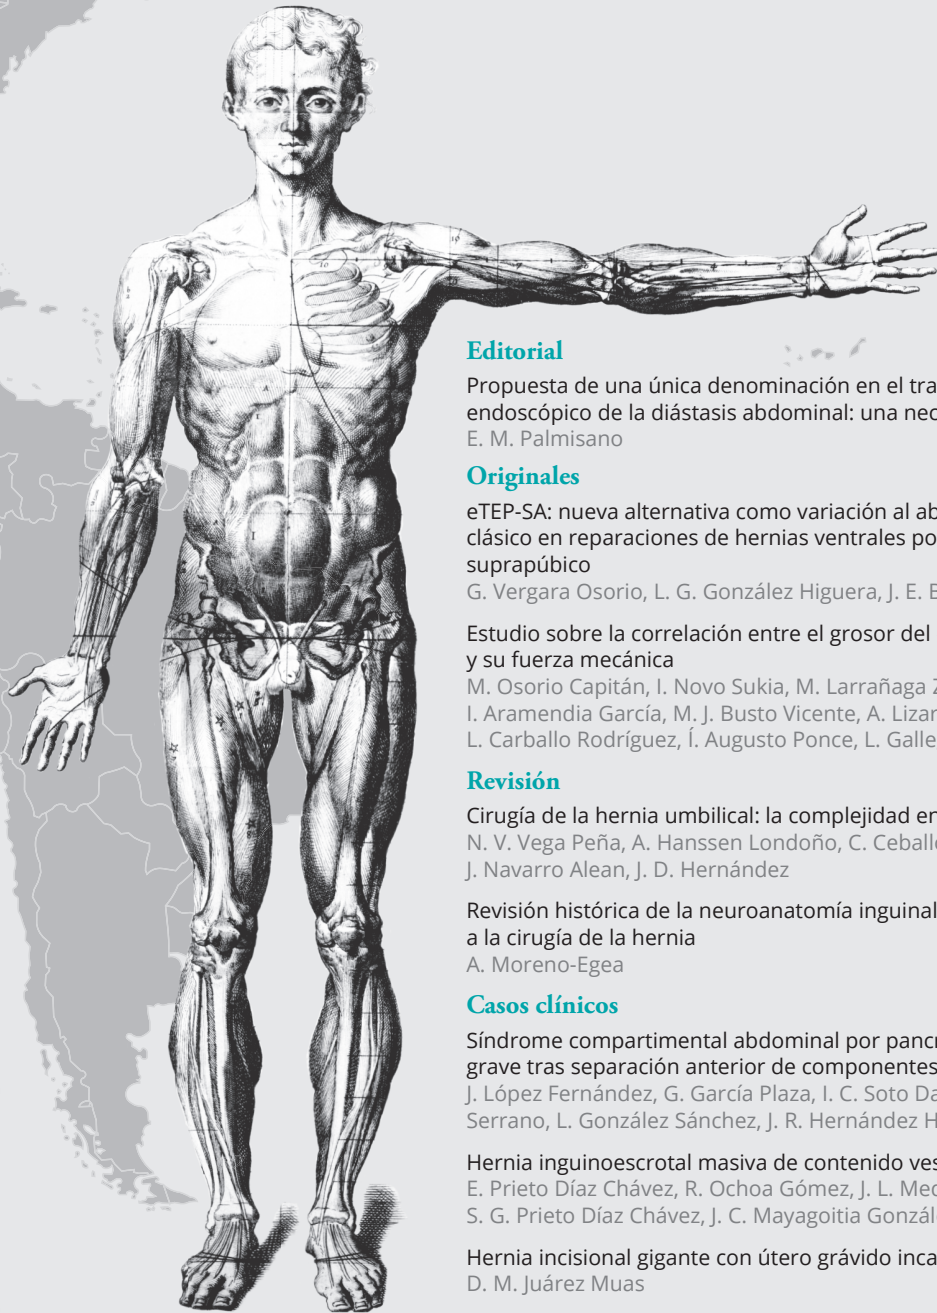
Editorial

Propuesta de una única denominación en el tra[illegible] endoscópico de la diástasis abdominal: una nec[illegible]
E. M. Palmisano

Originales

eTEP-SA: nueva alternativa como variación al ab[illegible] clásico en reparaciones de hernias ventrales po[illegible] suprapúbico
G. Vergara Osorio, L. G. González Higuera, J. E. B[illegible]

Estudio sobre la correlación entre el grosor del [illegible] y su fuerza mecánica
M. Osorio Capitán, I. Novo Sukia, M. Larrañaga Z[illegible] I. Aramendia García, M. J. Busto Vicente, A. Lizar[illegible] L. Carballo Rodríguez, Í. Augusto Ponce, L. Galle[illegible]

Revisión

Cirugía de la hernia umbilical: la complejidad en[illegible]
N. V. Vega Peña, A. Hanssen Londoño, C. Ceball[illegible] J. Navarro Alean, J. D. Hernández

Revisión histórica de la neuroanatomía inguinal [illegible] a la cirugía de la hernia
A. Moreno-Egea

Casos clínicos

Síndrome compartimental abdominal por pancr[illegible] grave tras separación anterior de componentes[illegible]
J. López Fernández, G. García Plaza, I. C. Soto Da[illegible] Serrano, L. González Sánchez, J. R. Hernández H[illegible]

Hernia inguinoescrotal masiva de contenido ves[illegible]
E. Prieto Díaz Chávez, R. Ochoa Gómez, J. L. Me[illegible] S. G. Prieto Díaz Chávez, J. C. Mayagoitia Gonzál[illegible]

Hernia incisional gigante con útero grávido inca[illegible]
D. M. Juárez Muas